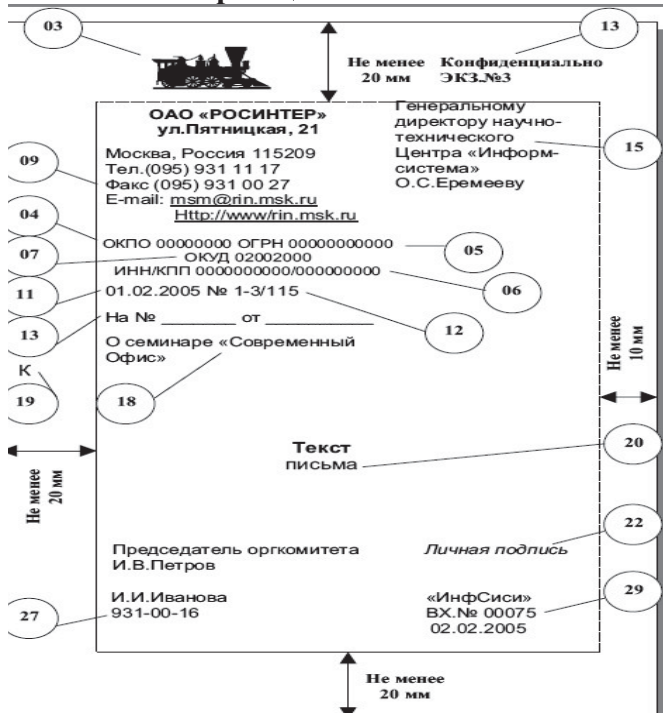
03

13

Не менее 20 мм

Конфиденциально ЭКЗ.№3

ОАО «РОСИНТЕР»
ул.Пятницкая, 21

Генеральному директору научно-технического Центра «Информ-система»
О.С.Еремееву

15

09

Москва, Россия 115209
Тел.(095) 931 11 17
Факс (095) 931 00 27
E-mail: msm@rin.msk.ru
Http://www/rin.msk.ru

04

ОКПО 00000000 ОГРН 00000000000

05

07

ОКУД 02002000

ИНН/КПП 0000000000/000000000

06

11

01.02.2005 № 1-3/115

12

13

На № _______ от __________

Не менее 10 мм

О семинаре «Современный Офис»

К

19

18

Текст
письма

20

Не менее 20 мм

22

Председатель оргкомитета
И.В.Петров

Личная подпись

29

27

И.И.Иванова
931-00-16

«ИнфСиси»
ВХ.№ 00075
02.02.2005

Не менее 20 мм